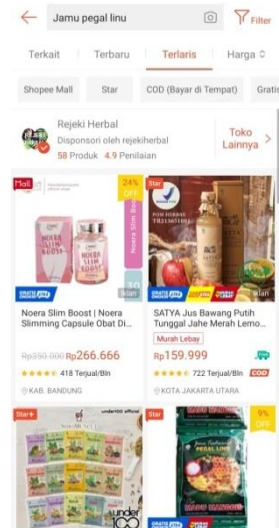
Jamu pegal linu

Filter

Terkait | Terbaru | Terlaris | Harga

Shopee Mall | Star | COD (Bayar di Tempat) | Gratis

Rejeki Herbal
Disponsori oleh rejekiherbal
58 Produk 4.9 Penilaian

Toko Lainnya >

Mall

24% OFF

NOERA SLIM BOOST

Noera Slim Boost

Iklan

GRATIS ONGKIR

Noera Slim Boost | Noera Slimming Capsule Obat Di...

Rp350.000 Rp266.666

418 Terjual/Bln

KAB. BANDUNG

Star

Iklan

SATYA Jus Bawang Putih Tunggal Jahe Merah Lemo...

Murah Lebay

Rp159.999

COD

722 Terjual/Bln

KOTA JAKARTA UTARA

Star+

under100 official

under100

Star

9% OFF

PEGAL LINU

GRATIS ONGKIR